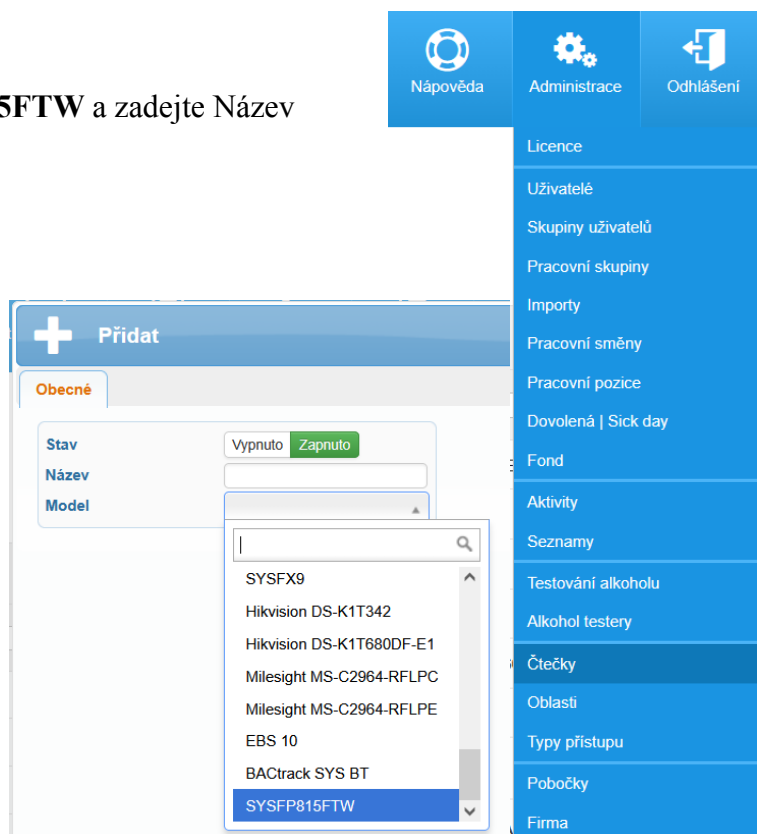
5FTW a zadejte Název

Nápověda
Administrace
Odhlášení

Licence
Uživatelé
Skupiny uživatelů
Pracovní skupiny
Importy
Pracovní směny
Pracovní pozice
Dovolená | Sick day
Fond
Aktivity
Seznamy
Testování alkoholu
Alkohol testery
Čtečky
Oblasti
Typy přístupu
Pobočky
Firma

Přidat
Obecné
Stav
Vypnuto
Zapnuto
Název
Model

SYSFX9
Hikvision DS-K1T342
Hikvision DS-K1T680DF-E1
Milesight MS-C2964-RFLPC
Milesight MS-C2964-RFLPE
EBS 10
BACtrack SYS BT
SYSFP815FTW